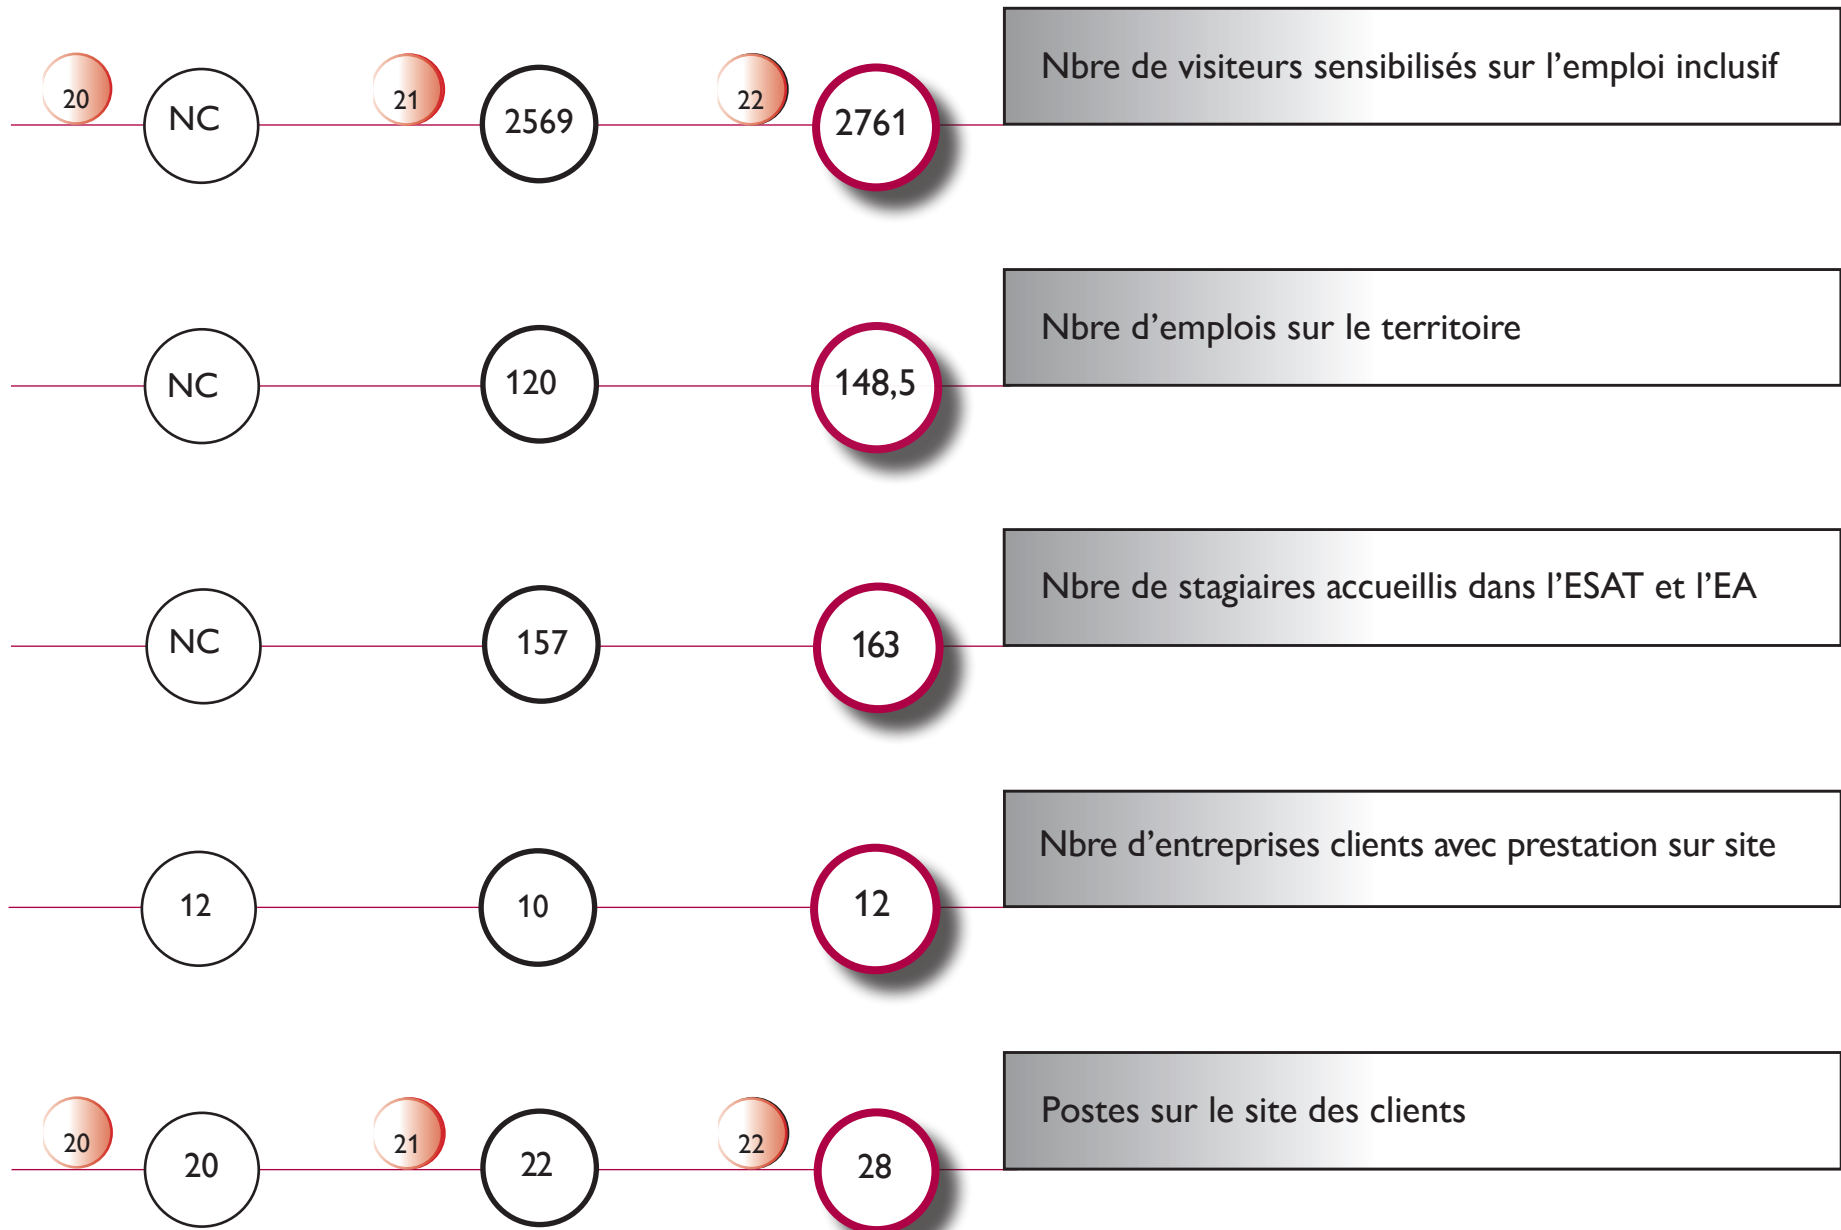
20 NC 21 2569 22 2761 Nbre de visiteurs sensibilisés sur l'emploi inclusif

NC 120 148,5 Nbre d'emplois sur le territoire

NC 157 163 Nbre de stagiaires accueillis dans l'ESAT et l'EA

12 10 12 Nbre d'entreprises clients avec prestation sur site

20 20 21 22 22 28 Postes sur le site des clients